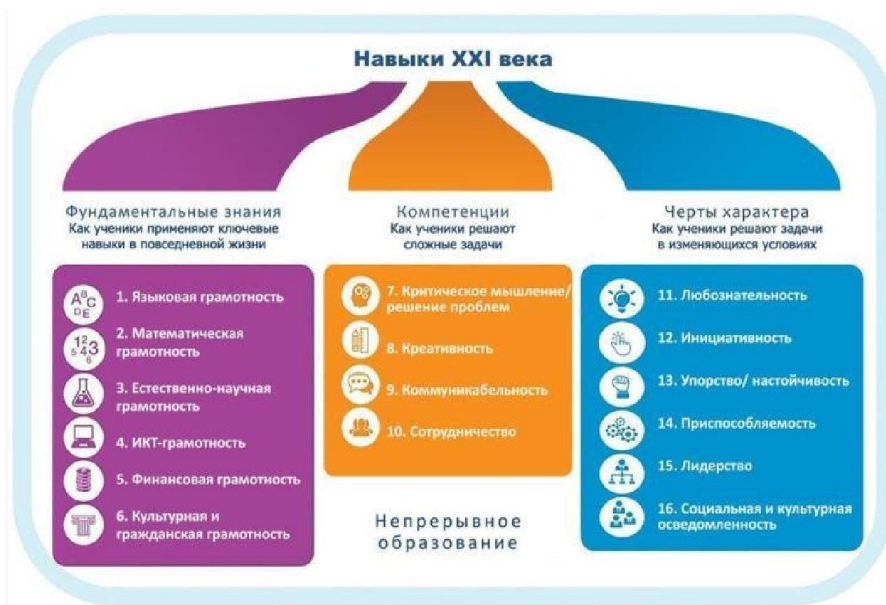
Навыки XXI века

Фундаментальные знания
Как ученики применяют ключевые навыки в повседневной жизни

A B C D E
1. Языковая грамотность

1 2 3 4 5 6
2. Математическая грамотность

3. Естественно-научная грамотность

4. ИКТ-грамотность

5. Финансовая грамотность

6. Культурная и гражданская грамотность

Компетенции
Как ученики решают сложные задачи

7. Критическое мышление/ решение проблем

8. Креативность

9. Коммуникабельность

10. Сотрудничество

Непрерывное образование

Черты характера
Как ученики решают задачи в изменяющихся условиях

11. Любознательность

12. Инициативность

13. Упорство/ настойчивость

14. Приспособляемость

15. Лидерство

16. Социальная и культурная осведомленность